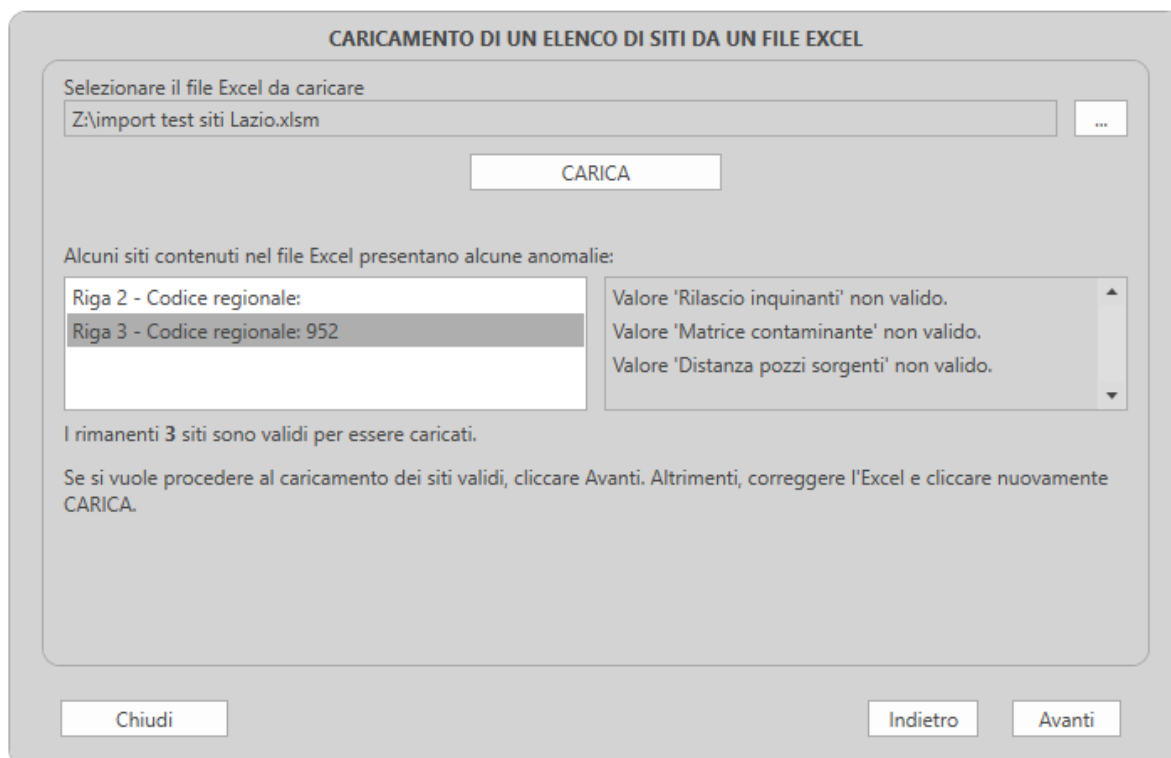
CARICAMENTO DI UN ELENCO DI SITI DA UN FILE EXCEL

Selezionare il file Excel da caricare

Z:\import test siti Lazio.xlsm

...

CARICA

Alcuni siti contenuti nel file Excel presentano alcune anomalie:

Riga 2 - Codice regionale:
Riga 3 - Codice regionale: 952

Valore 'Rilascio inquinanti' non valido.
Valore 'Matrice contaminante' non valido.
Valore 'Distanza pozzi sorgenti' non valido.

I rimanenti 3 siti sono validi per essere caricati.

Se si vuole procedere al caricamento dei siti validi, cliccare Avanti. Altrimenti, correggere l'Excel e cliccare nuovamente CARICA.

Chiudi

Indietro

Avanti